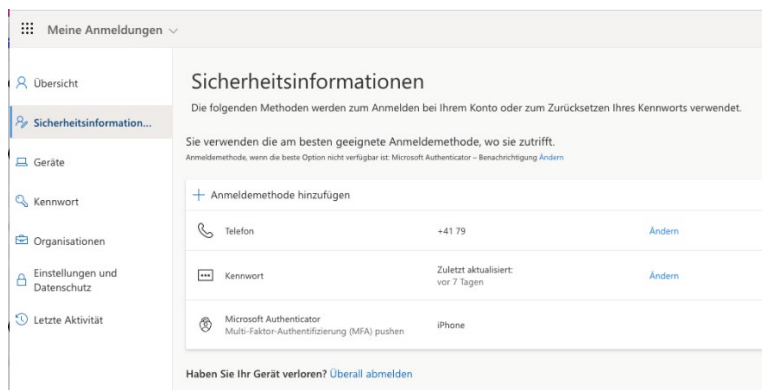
Meine Anmeldungen

Übersicht

Sicherheitsinformation...

Geräte

Kennwort

Organisationen

Einstellungen und Datenschutz

Letzte Aktivität

Sicherheitsinformationen

Die folgenden Methoden werden zum Anmelden bei Ihrem Konto oder zum Zurücksetzen Ihres Kennworts verwendet.

Sie verwenden die am besten geeignete Anmeldemethode, wo sie zutrifft.

Anmeldemethode, wenn die beste Option nicht verfügbar ist: Microsoft Authenticator – Benachrichtigung Ändern

+ Anmeldemethode hinzufügen

| | | |
|---|---|---|
| Telefon | +41 79 | Ändern |
| Kennwort | Zuletzt aktualisiert: vor 7 Tagen | Ändern |
| Microsoft Authenticator Multi-Faktor-Authentifizierung (MFA) pushen | iPhone | |

Haben Sie Ihr Gerät verloren? Überall abmelden